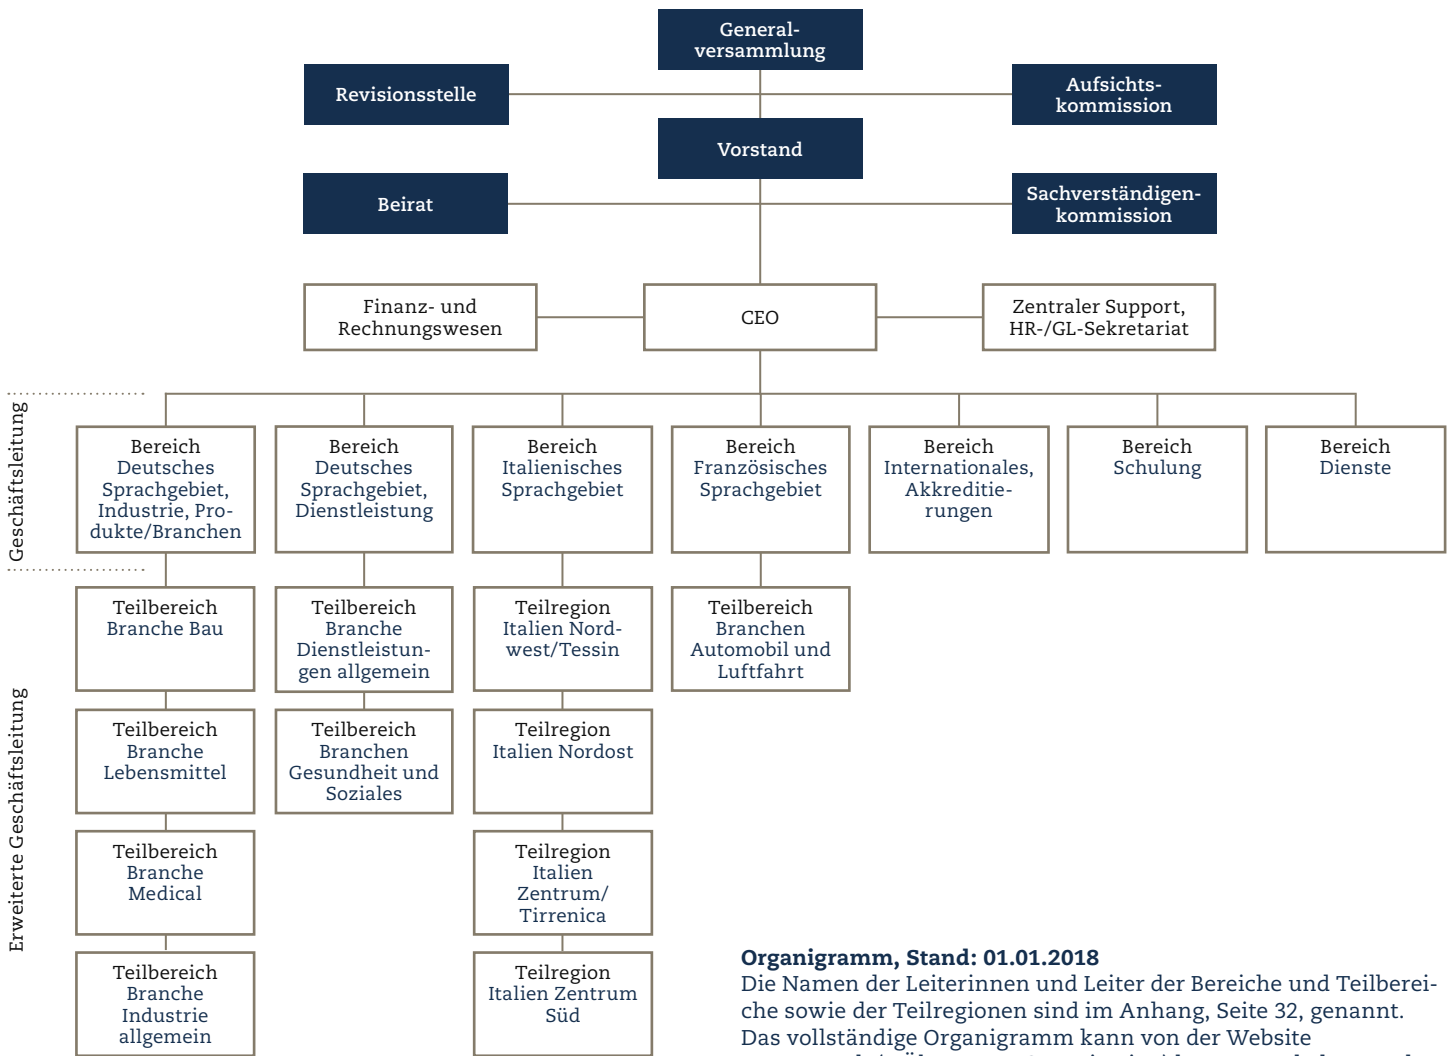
Generalversammlung

Revisionsstelle

Aufsichtskommission

Vorstand

Beirat

Sachverständigenkommission

Finanz- und Rechnungswesen

CEO

Zentraler Support, HR-/GL-Sekretariat

Geschäftsleitung

Bereich Deutsches Sprachgebiet, Industrie, Produkte/Branchen

Bereich Deutsches Sprachgebiet, Dienstleistung

Bereich Italienisches Sprachgebiet

Bereich Französisches Sprachgebiet

Bereich Internationales, Akkreditierungen

Bereich Schulung

Bereich Dienste

Erweiterte Geschäftsleitung

Teilbereich Branche Bau

Teilbereich Branche Dienstleistungen allgemein

Teilregion Italien Nordwest/Tessin

Teilbereich Branchen Automobil und Luftfahrt

Teilbereich Branche Lebensmittel

Teilbereich Branchen Gesundheit und Soziales

Teilregion Italien Nordost

Teilbereich Branche Medical

Teilregion Italien Zentrum/ Tirrenica

Teilbereich Branche Industrie allgemein

Teilregion Italien Zentrum Süd

Organigramm, Stand: 01.01.2018
Die Namen der Leiterinnen und Leiter der Bereiche und Teilbereiche sowie der Teilregionen sind im Anhang, Seite 32, genannt. Das vollständige Organigramm kann von der Website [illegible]